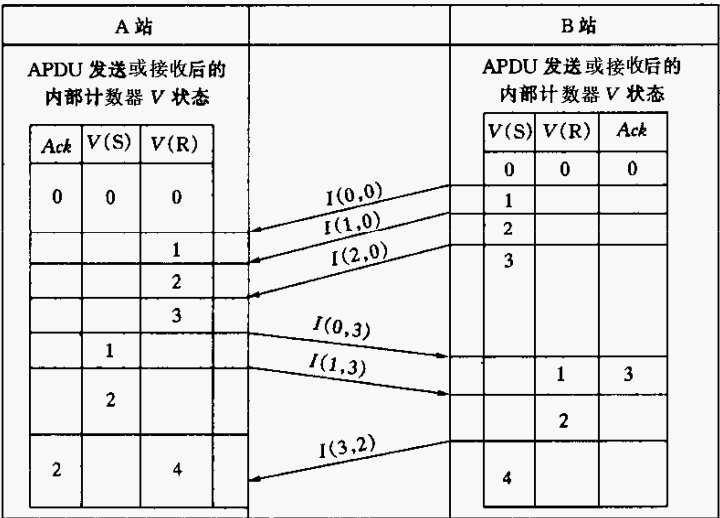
A 站

B 站

APDU 发送或接收后的内部计数器 V 状态

APDU 发送或接收后的内部计数器 V 状态

| Ack | V(S) | V(R) |
|---|---|---|
| 0 | 0 | 0 |
| | | 1 |
| | | 2 |
| | | 3 |
| | 1 | |
| | 2 | |
| 2 | | 4 |

| V(S) | V(R) | Ack |
|---|---|---|
| 0 | 0 | 0 |
| 1 | | |
| 2 | | |
| 3 | | |
| | 1 | 3 |
| | 2 | |
| 4 | | |

I(0,0)
I(1,0)
I(2,0)
I(0,3)
I(1,3)
I(3,2)